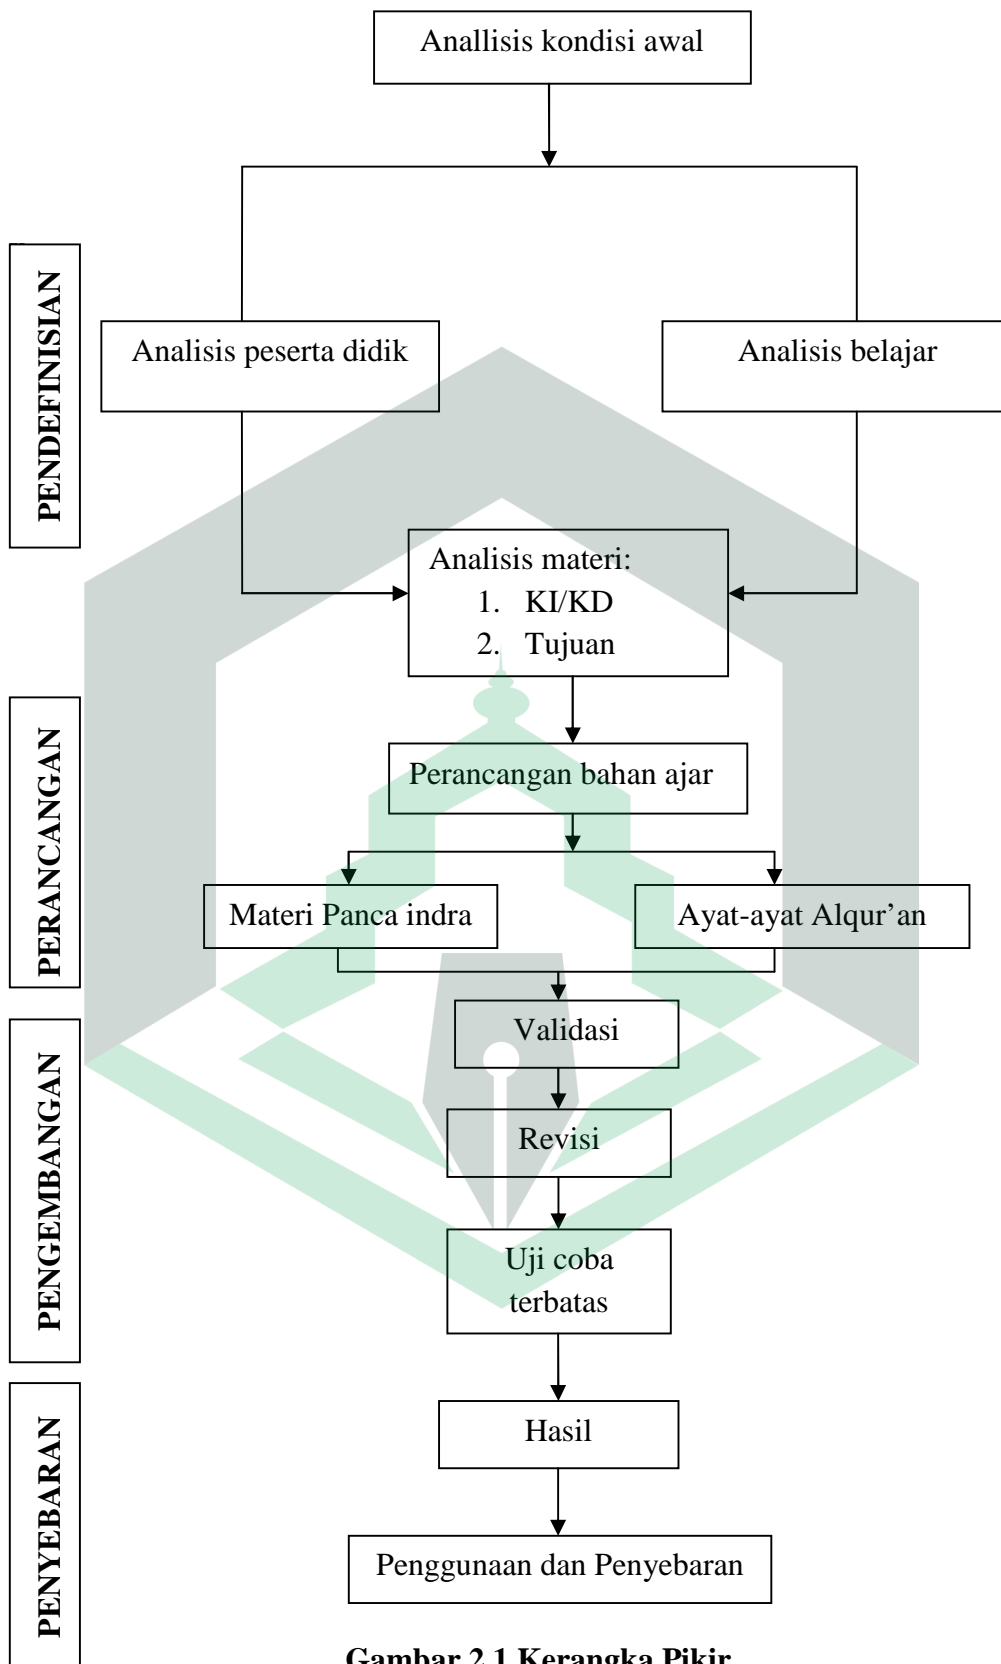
Anallisis kondisi awal

PENDEFINISIAN

Analisis peserta didik

Analisis belajar

Analisis materi:
1. KI/KD
2. Tujuan

PERANCANGAN

Perancangan bahan ajar

Materi Panca indra

Ayat-ayat Alqur'an

PENGEMBANGAN

Validasi

Revisi

Uji coba terbatas

PENYEBARAN

Hasil

Penggunaan dan Penyebaran

Gambar 2.1 Kerangka Pikir